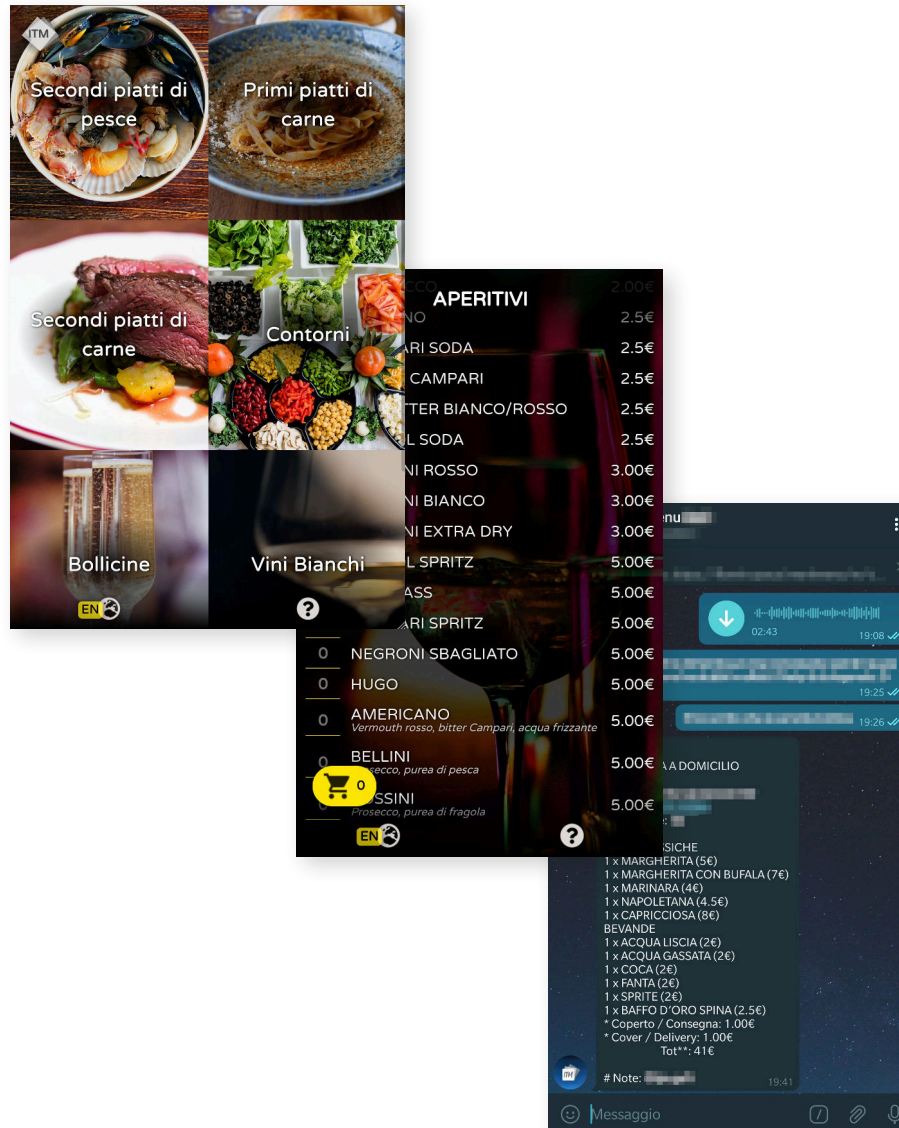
ITM

Secondi piatti di pesce

Primi piatti di carne

Secondi piatti di carne

Contorni

Bollicine

Vini Bianchi

EN

?

APERITIVI

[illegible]ECCO 2.00€
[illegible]NO 2.5€
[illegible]ARI SODA 2.5€
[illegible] CAMPARI 2.5€
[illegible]TTER BIANCO/ROSSO 2.5€
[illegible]L SODA 2.5€
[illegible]NI ROSSO 3.00€
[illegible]NI BIANCO 3.00€
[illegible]NI EXTRA DRY 3.00€
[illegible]L SPRITZ 5.00€
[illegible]ASS 5.00€
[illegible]ARI SPRITZ 5.00€
0 NEGRONI SBAGLIATO 5.00€
0 HUGO 5.00€
0 AMERICANO 5.00€
Vermouth rosso, bitter Campari, acqua frizzante
BELLINI 5.00€
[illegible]secco, purea di pesca
0
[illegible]SSINI 5.00€
Prosecco, purea di fragola

EN

?

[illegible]enu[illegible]

02:43 19:08
19:25
19:26

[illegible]A A DOMICILIO
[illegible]
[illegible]SICHE
1 x MARGHERITA (5€)
1 x MARGHERITA CON BUFALA (7€)
1 x MARINARA (4€)
1 x NAPOLETANA (4.5€)
1 x CAPRICCIOSA (8€)
BEVANDE
1 x ACQUA LISCIA (2€)
1 x ACQUA GASSATA (2€)
1 x COCA (2€)
1 x FANTA (2€)
1 x SPRITE (2€)
1 x BAFFO D'ORO SPINA (2.5€)
* Coperto / Consegna: 1.00€
* Cover / Delivery: 1.00€
Tot**: 41€

# Note: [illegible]
19:41

Messaggio